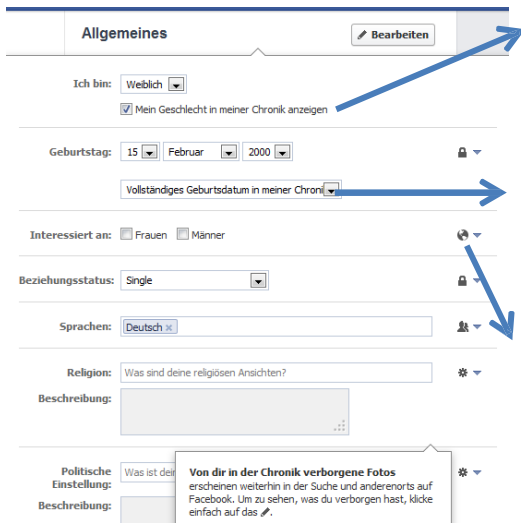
Allgemeines

Bearbeiten

Ich bin: Weiblich

Mein Geschlecht in meiner Chronik anzeigen

Geburtstag: 15 Februar 2000

Vollständiges Geburtsdatum in meiner Chroni

Interessiert an: Frauen Männer

Beziehungsstatus: Single

Sprachen: Deutsch ×

Religion: Was sind deine religiösen Ansichten?

Beschreibung:

Politische Einstellung: Was ist dein

Beschreibung:

Von dir in der Chronik verborgene Fotos erscheinen weiterhin in der Suche und anderenorts auf Facebook. Um zu sehen, was du verborgen hast, klicke einfach auf das